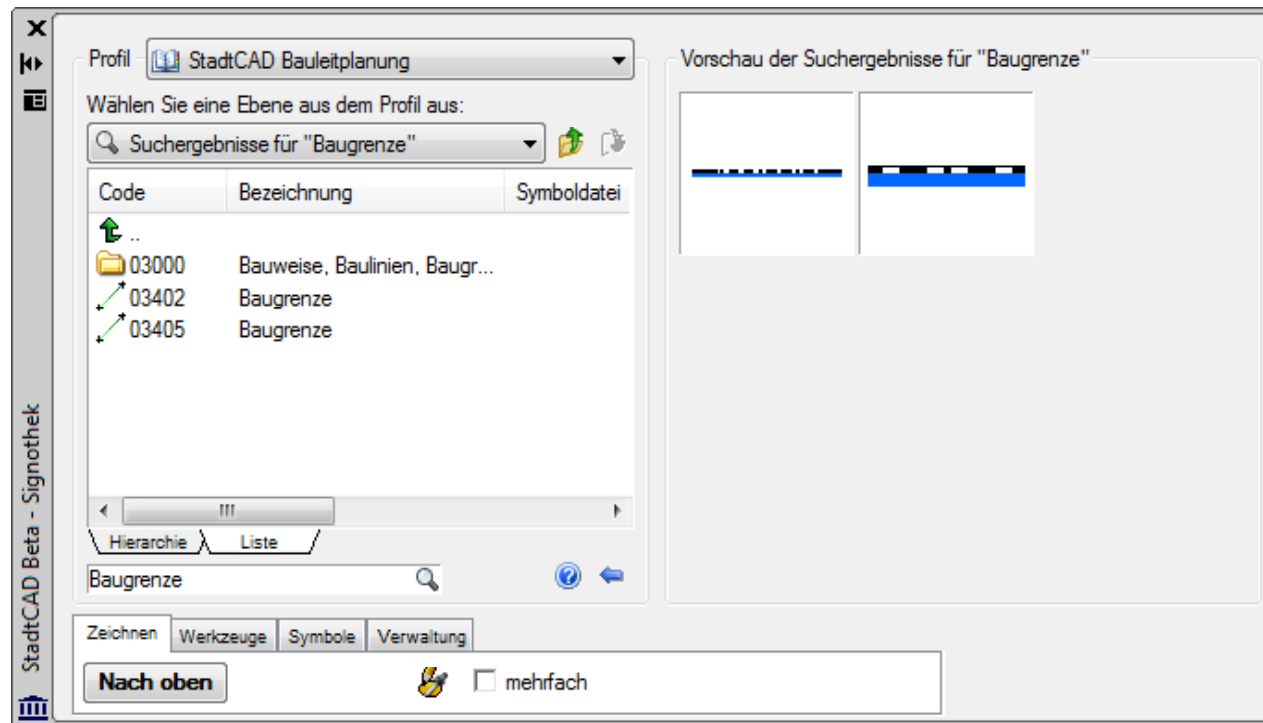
StadtCAD Beta - Signothek

Profil StadtCAD Bauleitplanung

Wählen Sie eine Ebene aus dem Profil aus:

Suchergebnisse für "Baugrenze"

| Code | Bezeichnung | Symboldatei |
|---|---|---|
| .. | | |
| 03000 | Bauweise, Baulinien, Baugr... | |
| 03402 | Baugrenze | |
| 03405 | Baugrenze | |

Hierarchie Liste

Baugrenze

Vorschau der Suchergebnisse für "Baugrenze"

Zeichnen Werkzeuge Symbole Verwaltung

Nach oben

mehrfach